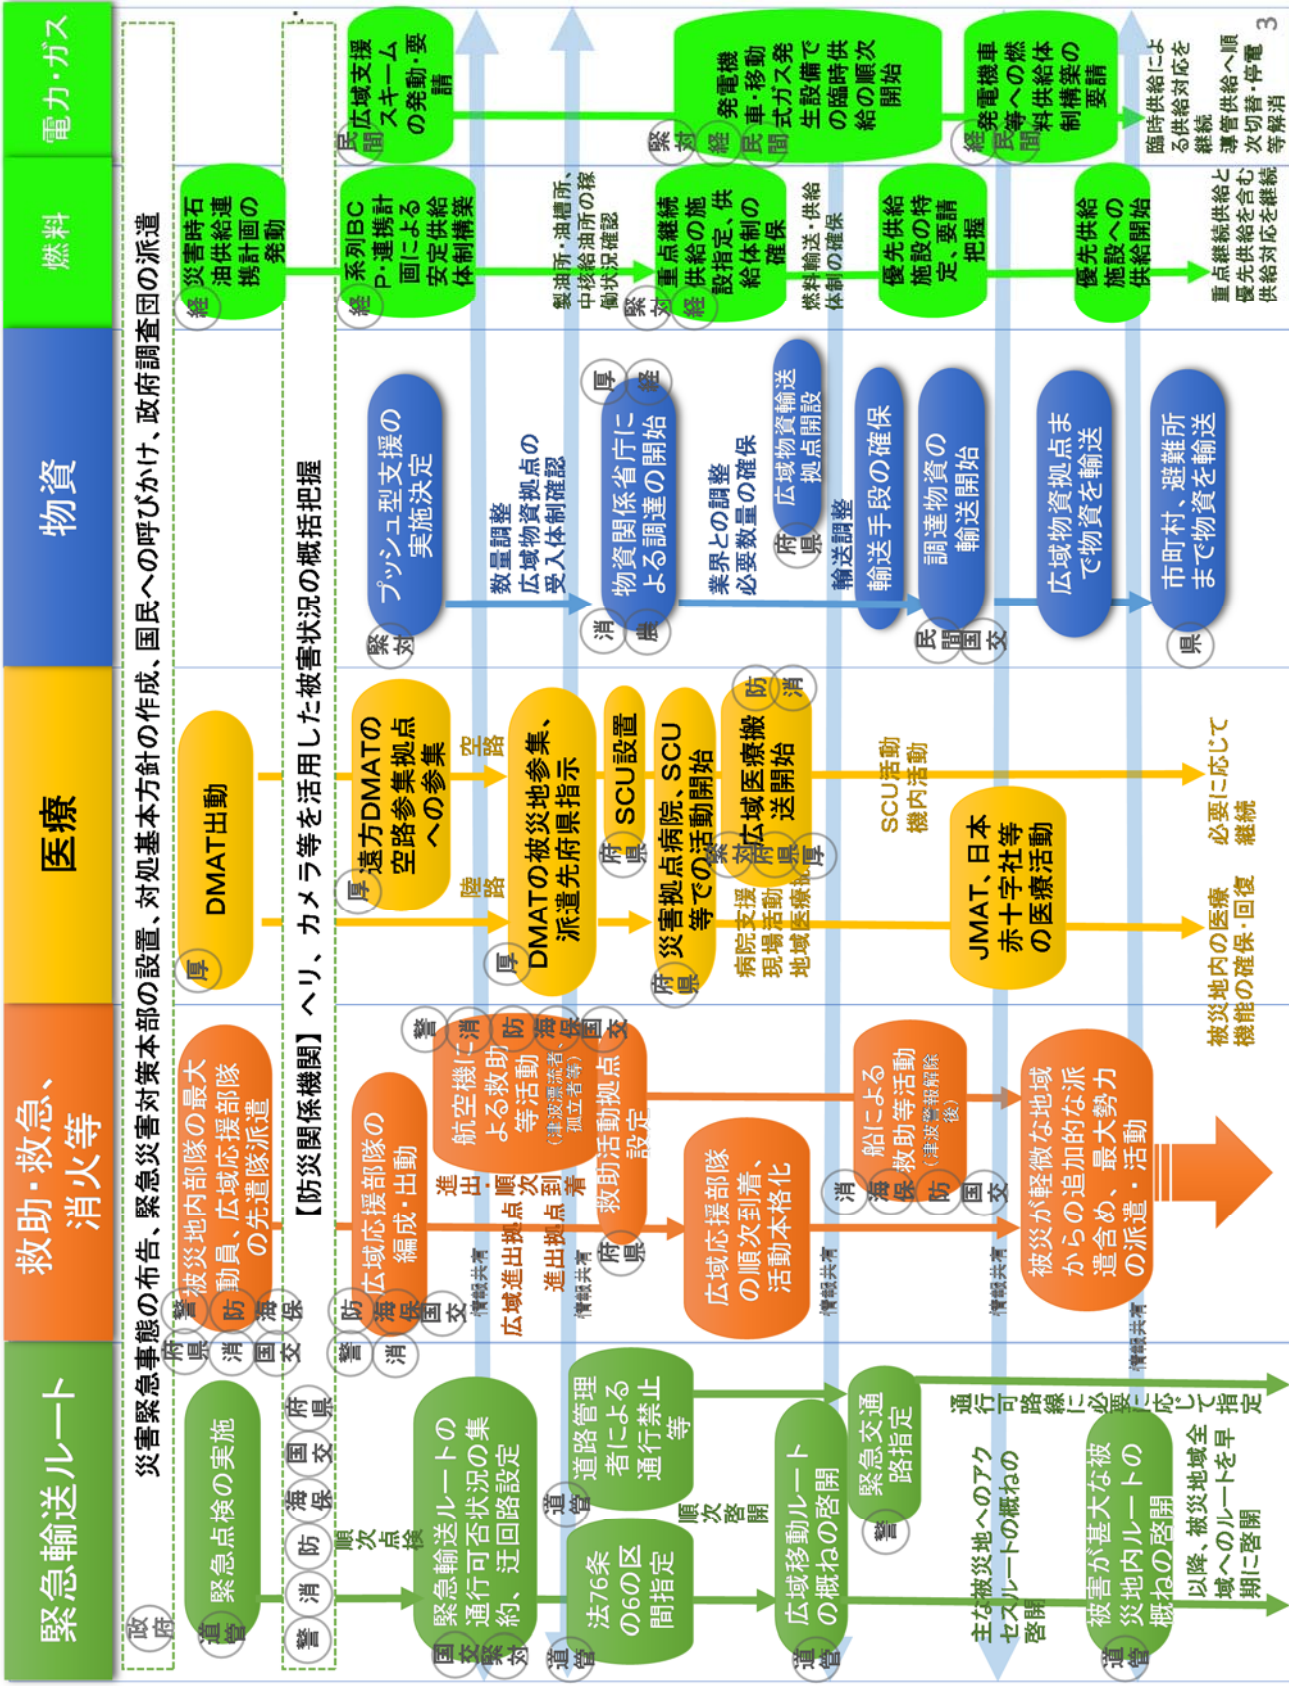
緊急輸送ルート

救助・救急、消火等

医療

物資

燃料

電力・ガス

災害緊急事態の布告、緊急災害対策本部の設置、対処基本方針の作成、国民への呼びかけ、政府調査団の派遣

政府

【防災関係機関】ヘリ、カメラ等を活用した被害状況の概括把握

道管 緊急点検の実施

警 消 防 海保 国交 府県

順次点検

国交 緊対 緊急輸送ルートの通行可否状況の集約、迂回路設定

道管 法76条の6の区間指定

道管 道路管理者による通行禁止等

順次啓開

道管 広域移動ルートの概ね啓開

警 緊急交通路指定

通行可能路線に必要に応じて指定

主な被災地へのアクセスルートの概ね啓開

道管 被害が甚大な被災地内ルートの概ね啓開

以降、被災地全域へのルートを早期に啓開

府県 消 国交 警 防 海保 被災地内部隊の最大動員、広域応援部隊の先遣隊派遣

警 消 防 海保 国交 広域応援部隊の編成・出動

広域進出拠点

進出拠点

進出・順次到着

情報共有

警 消 防 海保 国交 航空機による救助等活動（津波漂流者、孤立者等）

府県 救助活動拠点設定

広域応援部隊の順次到着、活動本格化

消 海保 防 国交 船による救助等活動（津波警報解除後）

被災が軽微な地域からの追加的な派遣含め、最大勢力の派遣・活動

厚 DMAT出動

厚 遠方DMATの空路参集拠点への参集

空路

陸路

厚 DMATの被災地参集、派遣先府県指示

府県 SCU設置

府県 災害拠点病院、SCU等での活動開始

緊対 府県 厚 広域医療搬送開始

防 消

病院支援 現場活動 地域医療搬送

SCU活動 機内活動

JMAT、日本赤十字社等の医療活動

被災地内の医療機能の確保・回復

必要に応じて継続

緊対 プッシュ型支援の実施決定

数量調整 広域物資拠点の受入体制確認

消 農 厚 経 物資関係省庁による調達の開始

業界との調整 必要数量の確保

府県 広域物資輸送拠点開設

輸送調整

輸送手段の確保

民間 国交 調達物資の輸送開始

広域物資拠点まで物資を輸送

県 市町村、避難所まで物資を輸送

経 災害時石油供給連携計画の発動

経 系列BCP・連携計画による安定供給体制構築

製油所・油槽所、中核給油所の稼働状況確認

緊対 経 重点継続供給の施設指定、供給体制の確保

燃料輸送・供給体制の確保

優先供給施設の特定、要請把握

優先供給施設への供給開始

重点継続供給と優先供給を含む供給対応を継続

民間 広域支援スキームの発動・要請

緊対 経 民間 発電機車・移動式ガス発生設備での臨時供給の順次開始

経 民間 発電機車等への燃料供給体制構築の要請

臨時供給による供給対応を継続

導管供給へ順次切替・停電等解消

3